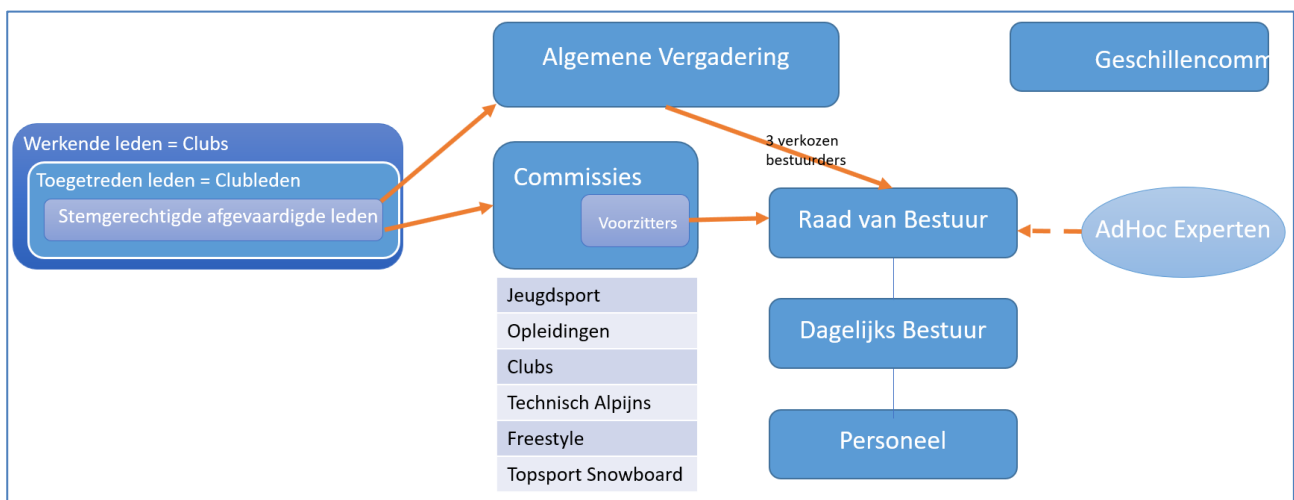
Werkende leden = Clubs

Toegetreden leden = Clubleden

Stemgerechtigde afgevaardigde leden

Algemene Vergadering

Geschillencomm

3 verkozen bestuurders

Commissies

Voorzitters

Raad van Bestuur

AdHoc Experten

| Jeugdsport |
|---|
| Opleidingen |
| Clubs |
| Technisch Alpijns |
| Freestyle |
| Topsport Snowboard |

Dagelijks Bestuur

Personeel